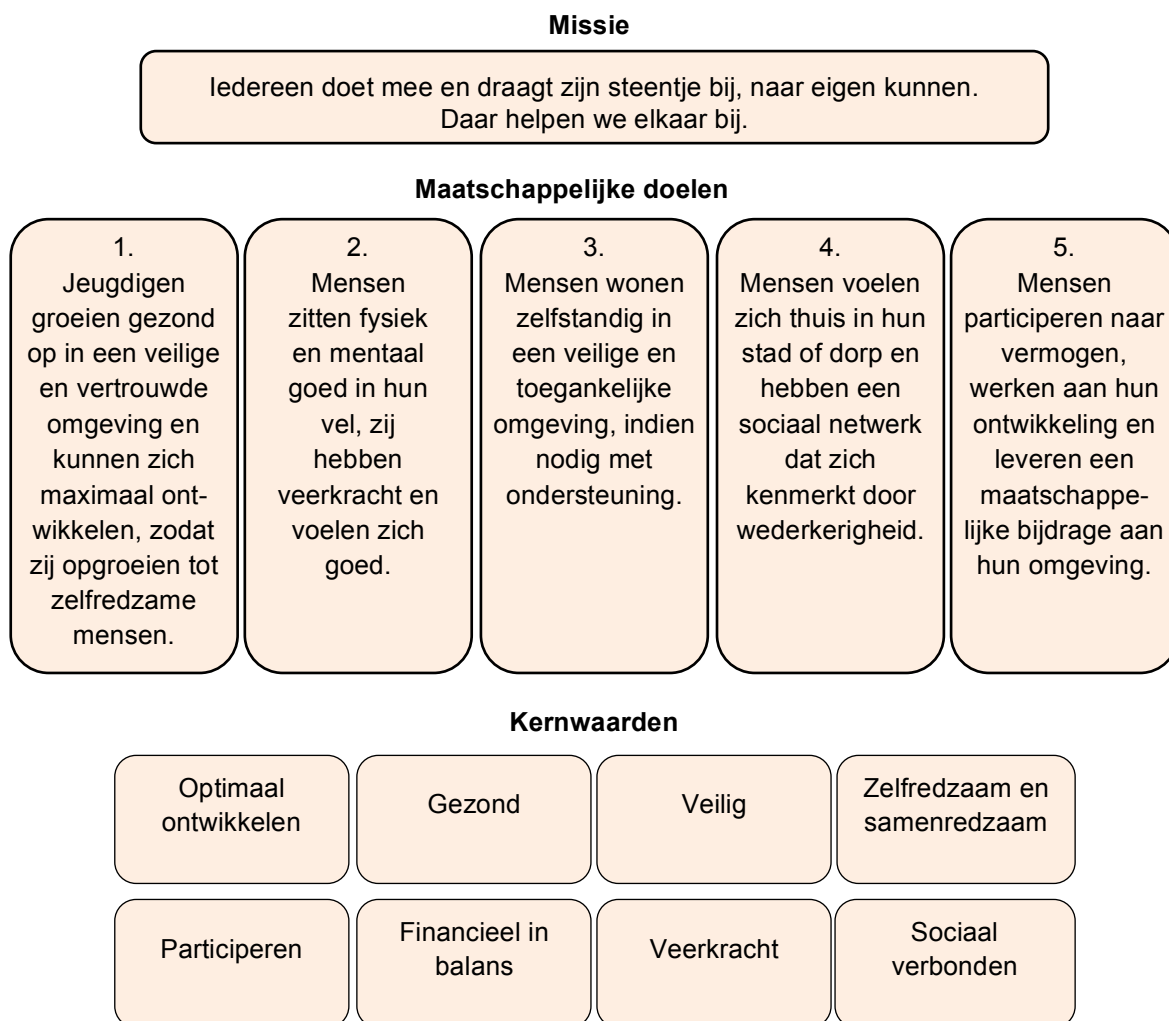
**Missie**

Iedereen doet mee en draagt zijn steentje bij, naar eigen kunnen. Daar helpen we elkaar bij.

**Maatschappelijke doelen**

1. Jeugdigen groeien gezond op in een veilige en vertrouwde omgeving en kunnen zich maximaal ontwikkelen, zodat zij opgroeien tot zelfredzame mensen.

2. Mensen zitten fysiek en mentaal goed in hun vel, zij hebben veerkracht en voelen zich goed.

3. Mensen wonen zelfstandig in een veilige en toegankelijke omgeving, indien nodig met ondersteuning.

4. Mensen voelen zich thuis in hun stad of dorp en hebben een sociaal netwerk dat zich kenmerkt door wederkerigheid.

5. Mensen participeren naar vermogen, werken aan hun ontwikkeling en leveren een maatschappelijke bijdrage aan hun omgeving.

**Kernwaarden**

Optimaal ontwikkelen

Gezond

Veilig

Zelfredzaam en samenredzaam

Participeren

Financieel in balans

Veerkracht

Sociaal verbonden